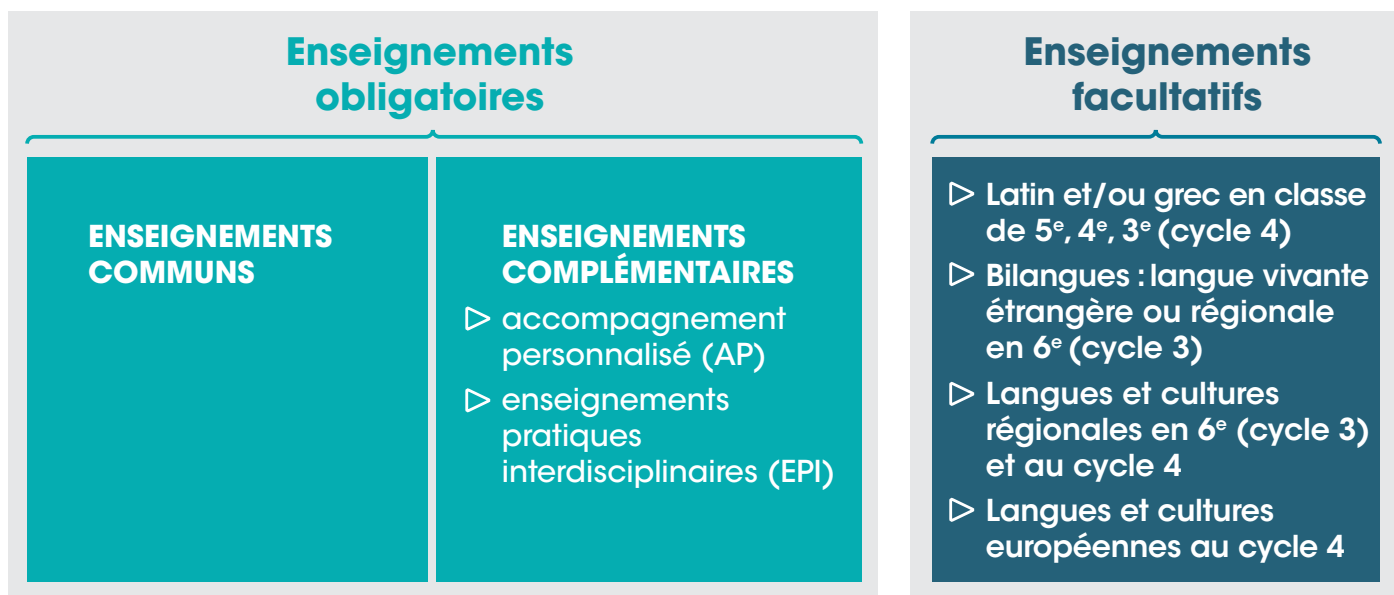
Enseignements obligatoires

ENSEIGNEMENTS COMMUNS

ENSEIGNEMENTS COMPLÉMENTAIRES
▷ accompagnement personnalisé (AP)
▷ enseignements pratiques interdisciplinaires (EPI)

Enseignements facultatifs

▷ Latin et/ou grec en classe de 5$^e$, 4$^e$, 3$^e$ (cycle 4)
▷ Bilangues : langue vivante étrangère ou régionale en 6$^e$ (cycle 3)
▷ Langues et cultures régionales en 6$^e$ (cycle 3) et au cycle 4
▷ Langues et cultures européennes au cycle 4